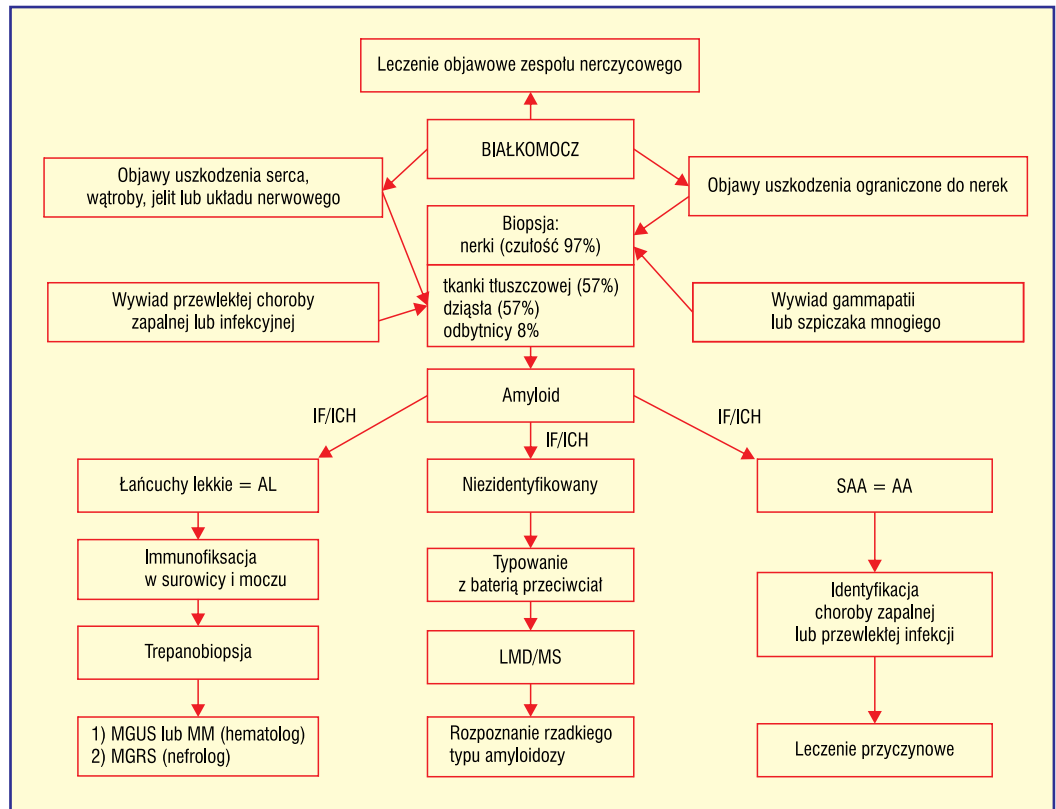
Leczenie objawowe zespołu nercz­ycowego

BIAŁKOMOCZ

Objawy uszkodzenia serca, wątroby, jelit lub układu nerwowego

Objawy uszkodzenia ograniczone do nerek

Biopsja: nerki (czułość 97%)

tkanki tłuszczowej (57%)
dziąsła (57%)
odbytnicy 8%

Wywiad przewlekłej choroby zapalnej lub infekcyjnej

Wywiad gammapatii lub szpiczaka mnogiego

Amyloid

IF/ICH

IF/ICH

IF/ICH

Łańcuchy lekkie = AL

Niezidentyfikowany

SAA = AA

Immunofiksacja w surowicy i moczu

Typowanie z baterią przeciwciał

Identyfikacja choroby zapalnej lub przewlekłej infekcji

Trepanobiopsja

LMD/MS

1) MGUS lub MM (hematolog)
2) MGRS (nefrolog)

Rozpoznanie rzadkiego typu amyloidozy

Leczenie przyczynowe